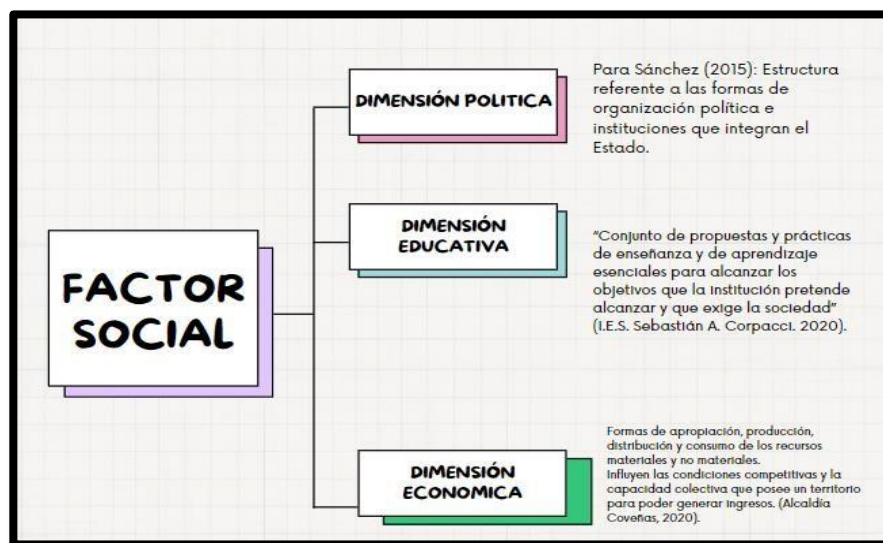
FACTOR SOCIAL

DIMENSIÓN POLITICA

Para Sánchez (2015): Estructura referente a las formas de organización política e instituciones que integran el Estado.

DIMENSIÓN EDUCATIVA

"Conjunto de propuestas y prácticas de enseñanza y de aprendizaje esenciales para alcanzar los objetivos que la institución pretende alcanzar y que exige la sociedad" (I.E.S. Sebastián A. Corpacci. 2020).

DIMENSIÓN ECONOMICA

Formas de apropiación, producción, distribución y consumo de los recursos materiales y no materiales.
Influyen las condiciones competitivas y la capacidad colectiva que posee un territorio para poder generar ingresos. (Alcaldía Coveñas, 2020).